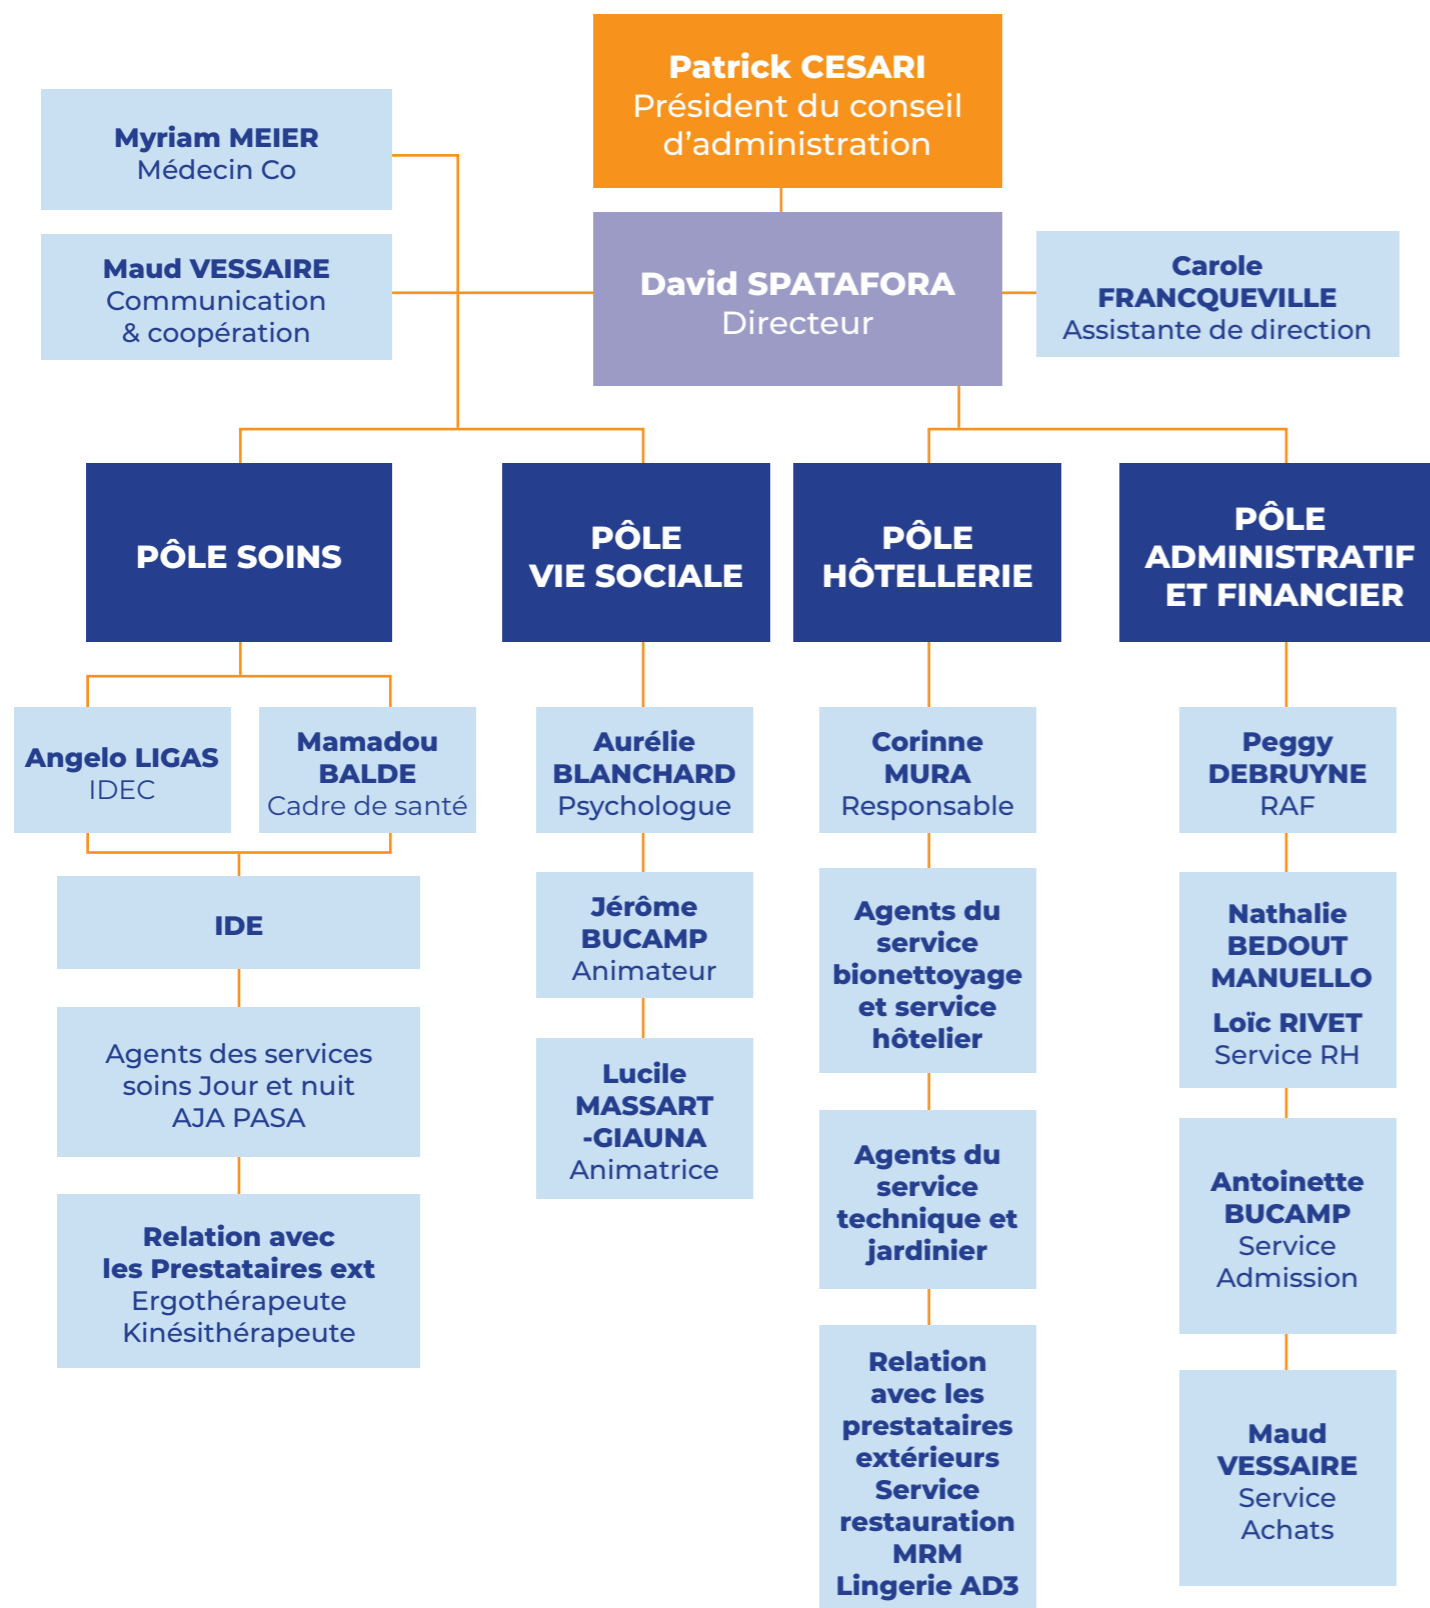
Patrick CESARI
Président du conseil d’administration

Myriam MEIER
Médecin Co

Maud VESSAIRE
Communication & coopération

David SPATAFORA
Directeur

Carole FRANCQUEVILLE
Assistante de direction

PÔLE SOINS

PÔLE VIE SOCIALE

PÔLE HÔTELLERIE

PÔLE ADMINISTRATIF ET FINANCIER

Angelo LIGAS
IDEC

Mamadou BALDE
Cadre de santé

IDE

Agents des services soins Jour et nuit AJA PASA

Relation avec les Prestataires ext
Ergothérapeute
Kinésithérapeute

Aurélie BLANCHARD
Psychologue

Jérôme BUCAMP
Animateur

Lucile MASSART -GIAUNA
Animatrice

Corinne MURA
Responsable

Agents du service bionettoyage et service hôtelier

Agents du service technique et jardinier

Relation avec les prestataires extérieurs Service restauration MRM Lingerie AD3

Peggy DEBRUYNE
RAF

Nathalie BEDOUT MANUELLO
Loïc RIVET
Service RH

Antoinette BUCAMP
Service Admission

Maud VESSAIRE
Service Achats